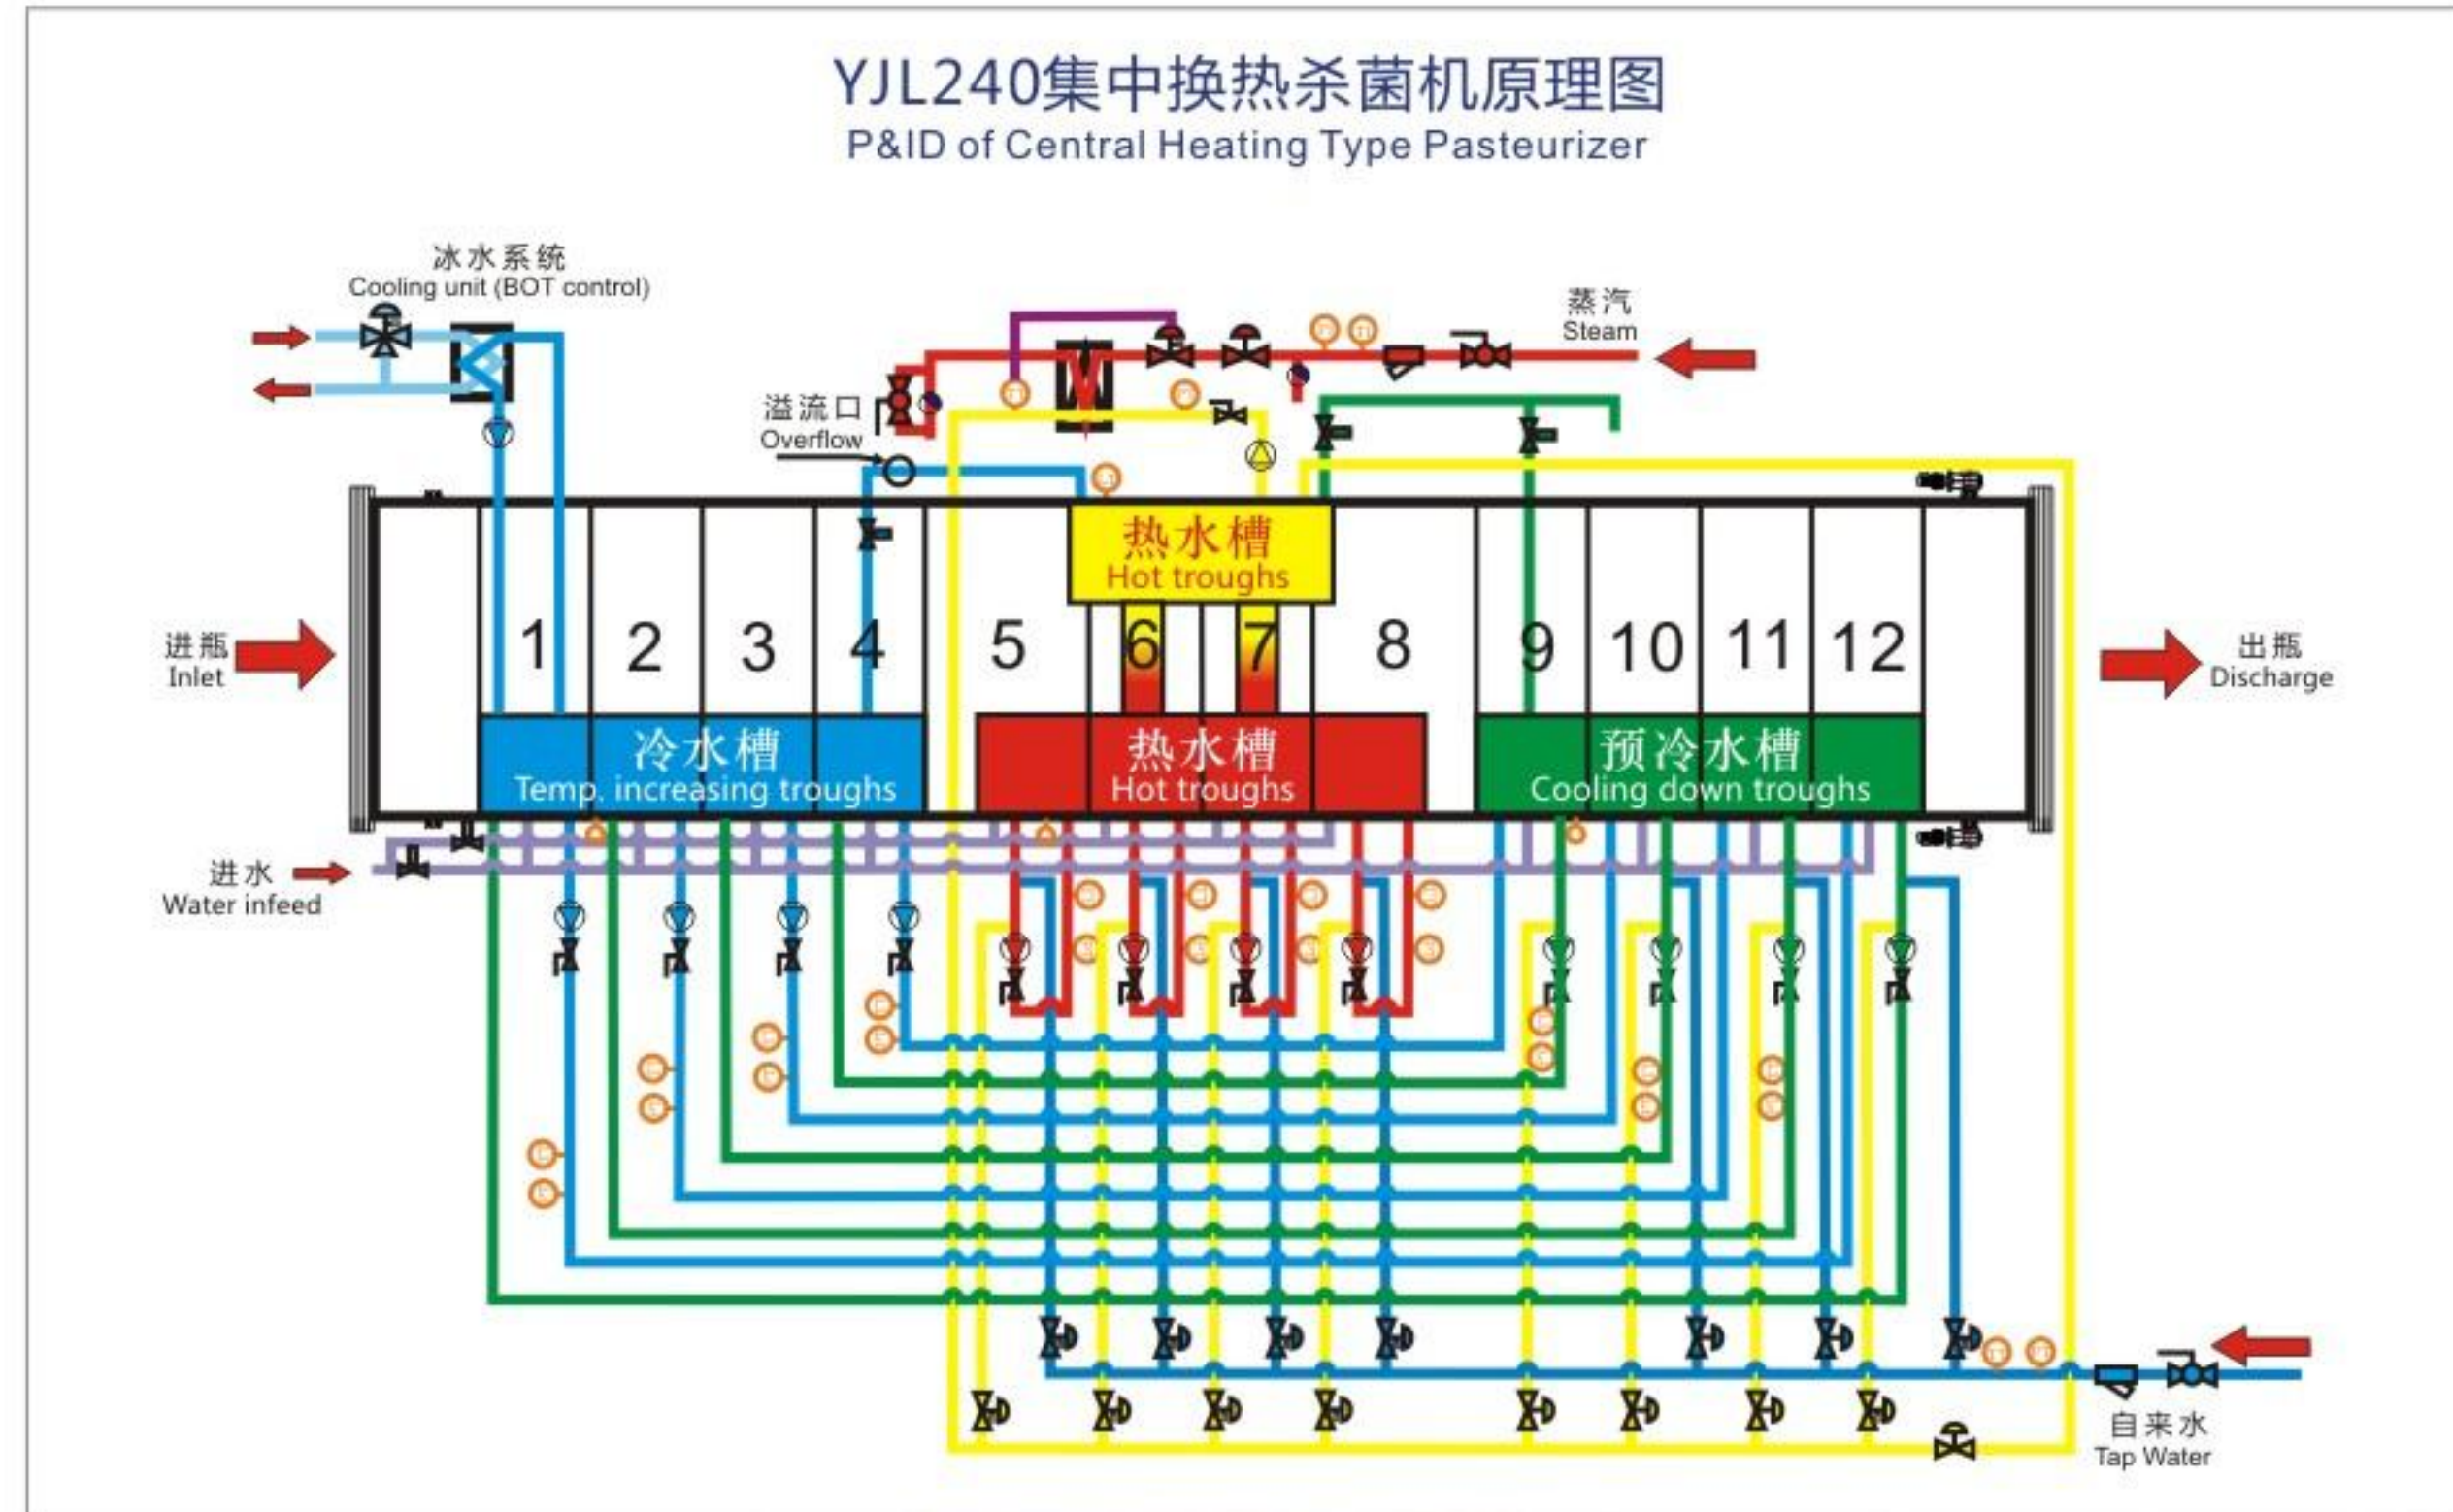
YJL240集中换热杀菌机原理图
P&ID of Central Heating Type Pasteurizer

冰水系统
Cooling unit (BOT control)

蒸汽
Steam

溢流口
Overflow

热水槽
Hot troughs

进瓶
Inlet

1 2 3 4 5 6 7 8 9 10 11 12

出瓶
Discharge

冷水槽
Temp. increasing troughs

热水槽
Hot troughs

预冷水槽
Cooling down troughs

进水
Water infeed

自来水
Tap Water